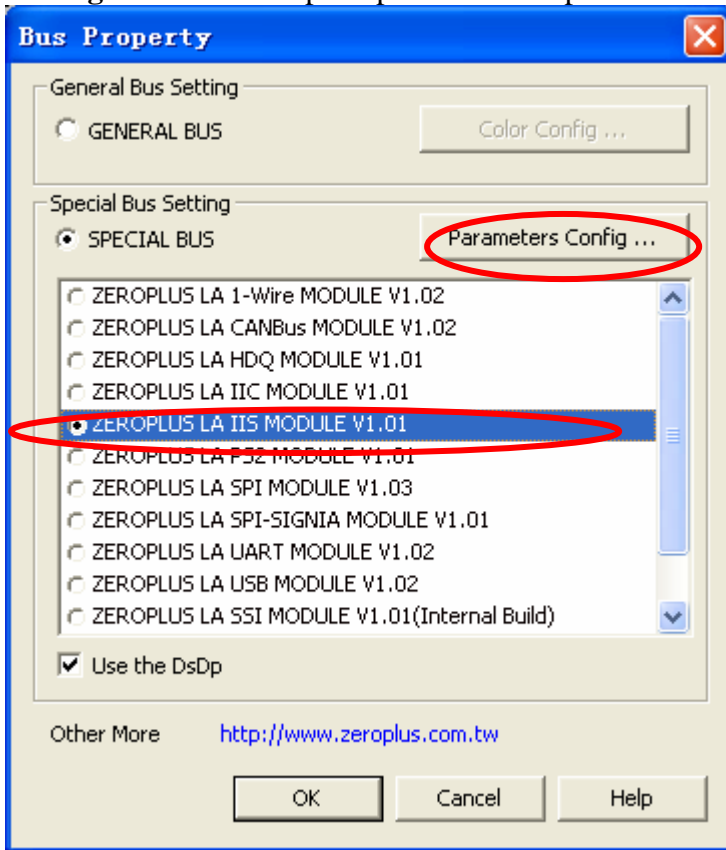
Bus Property

General Bus Setting

GENERAL BUS

Color Config ...

Special Bus Setting

SPECIAL BUS

Parameters Config ...

ZEROPLUS LA 1-Wire MODULE V1.02
ZEROPLUS LA CANBus MODULE V1.02
ZEROPLUS LA HDQ MODULE V1.01
ZEROPLUS LA IIC MODULE V1.01
ZEROPLUS LA IIS MODULE V1.01
ZEROPLUS LA PS2 MODULE V1.01
ZEROPLUS LA SPI MODULE V1.03
ZEROPLUS LA SPI-SIGNIA MODULE V1.01
ZEROPLUS LA UART MODULE V1.02
ZEROPLUS LA USB MODULE V1.02
ZEROPLUS LA SSI MODULE V1.01(Internal Build)

Use the DsDp

Other More http://www.zeroplus.com.tw

OK Cancel Help